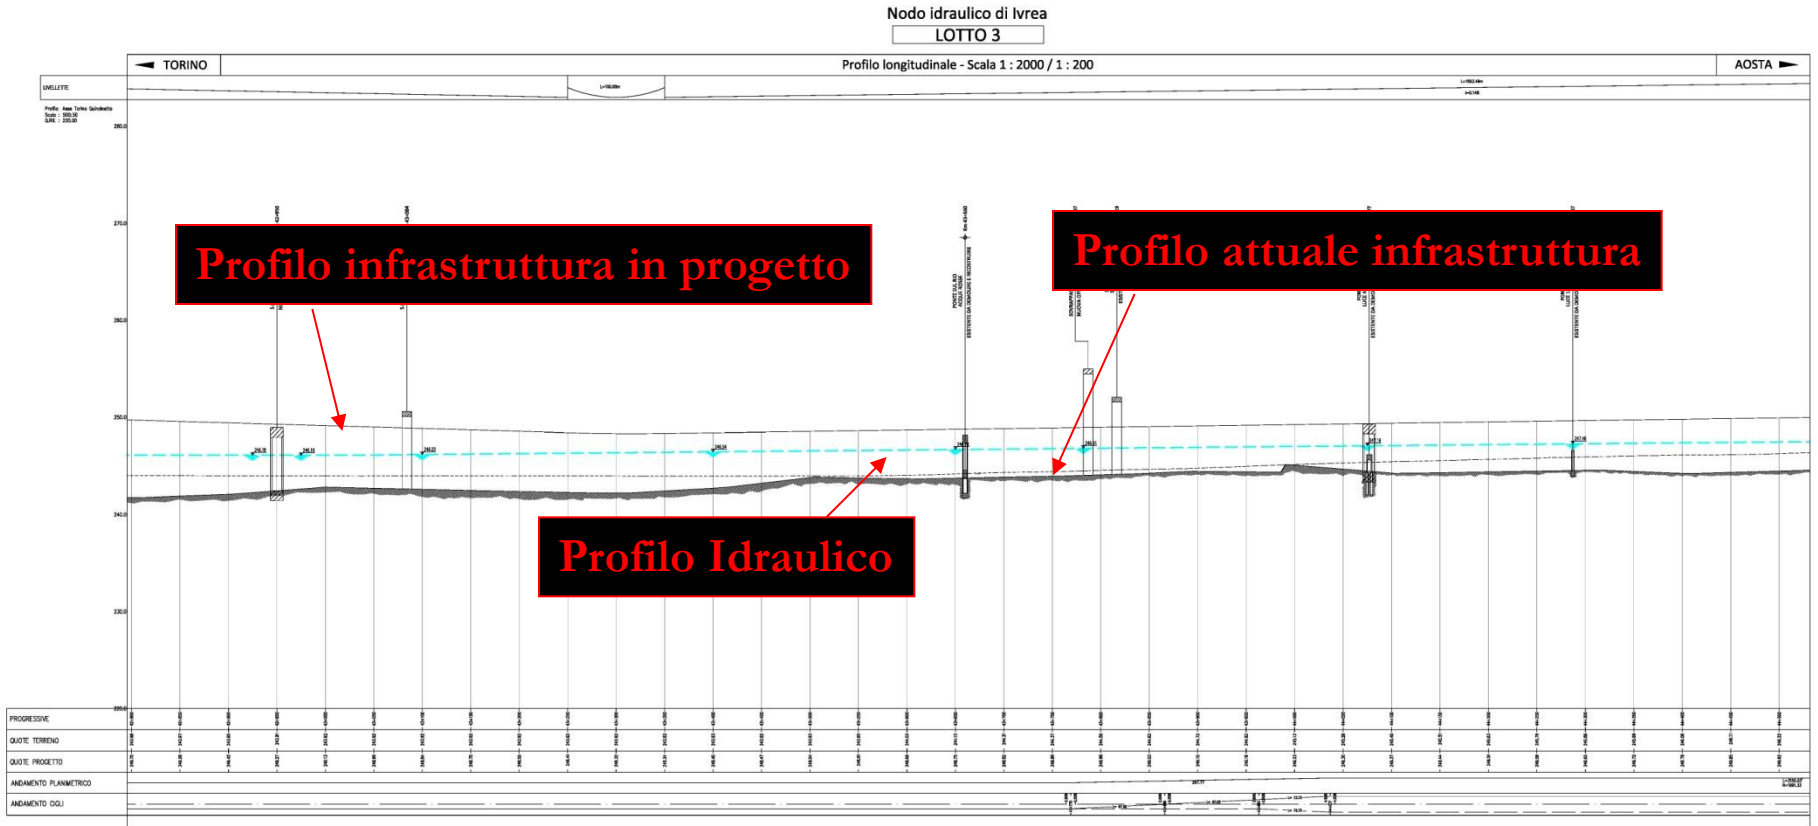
Nodo idraulico di Ivrea
LOTTO 3

TORINO

Profilo longitudinale - Scala 1 : 2000 / 1 : 200

AOSTA

LIVELLETTE

280.0

270.0

260.0

250.0

240.0

230.0

220.0

Profilo infrastruttura in progetto

Profilo attuale infrastruttura

Profilo Idraulico

PROGRESSIVE

QUOTE TERRENO

QUOTE PROGETTO

ANDAMENTO PLANIMETRICO

ANDAMENTO CIGLI